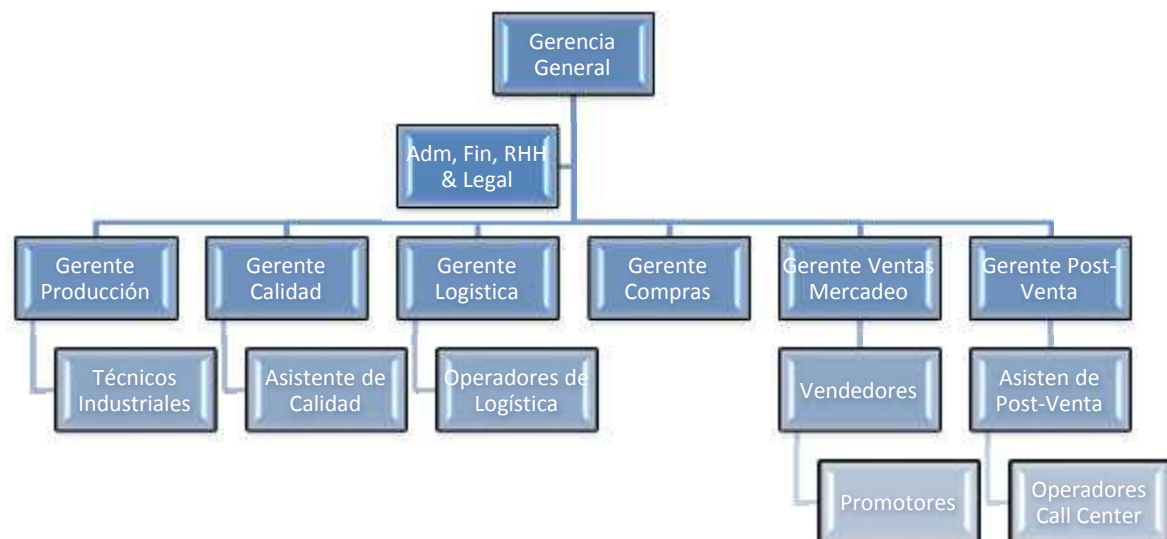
Gerencia General

Adm, Fin, RHH & Legal

Gerente Producción

Técnicos Industriales

Gerente Calidad

Asistente de Calidad

Gerente Logistica

Operadores de Logística

Gerente Compras

Gerente Ventas Mercadeo

Vendedores

Promotores

Gerente Post-Venta

Asisten de Post-Venta

Operadores Call Center